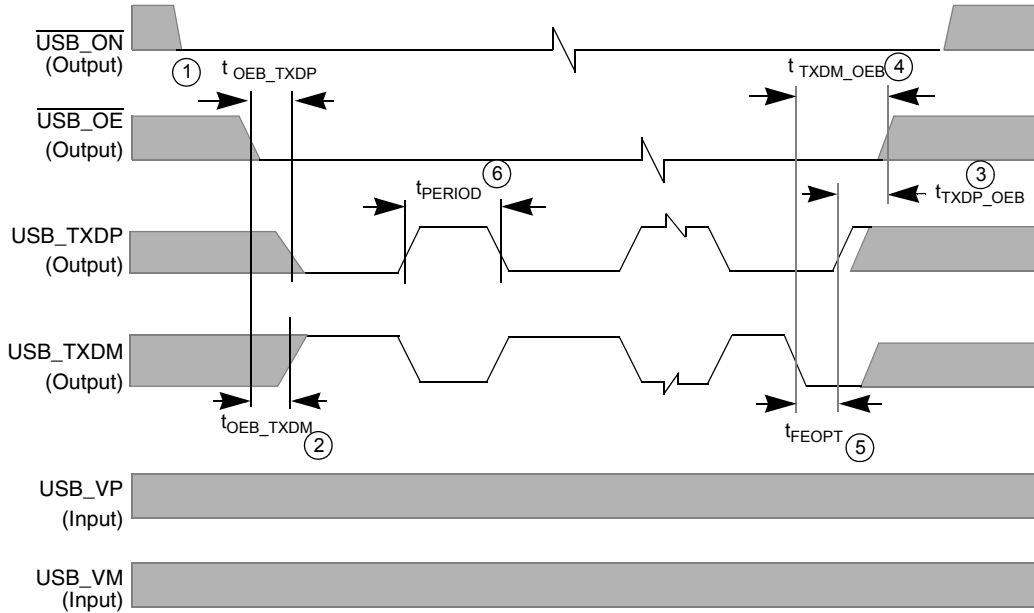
$\overline{USB\_ON}$
(Output)
1
$t_{OEB\_TXDP}$
$t_{TXDM\_OEB}$
4
$\overline{USB\_OE}$
(Output)
$t_{PERIOD}$
6
3
$t_{TXDP\_OEB}$
USB_TXDP
(Output)
USB_TXDM
(Output)
$t_{OEB\_TXDM}$
2
$t_{FEOPT}$
5
USB_VP
(Input)
USB_VM
(Input)